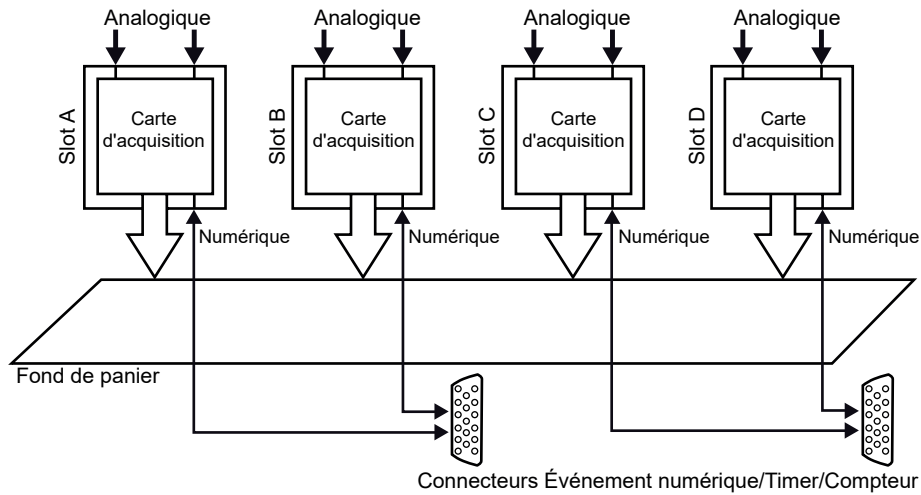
Analogique
Analogique
Analogique
Analogique

Slot A
Carte d'acquisition
Numérique

Slot B
Carte d'acquisition
Numérique

Slot C
Carte d'acquisition
Numérique

Slot D
Carte d'acquisition
Numérique

Fond de panier

Connecteurs Événement numérique/Timer/Compteur